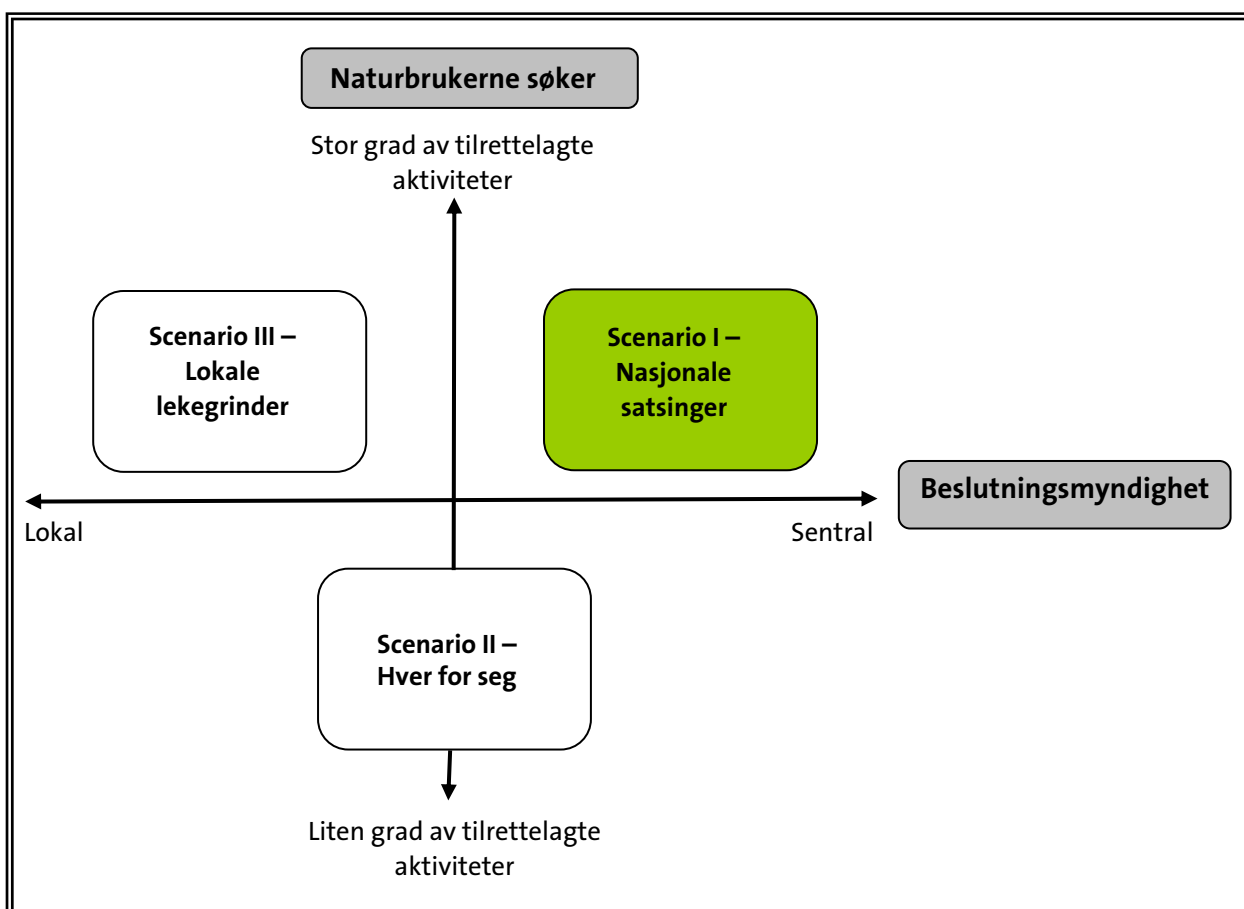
Naturbrukerne søker

Stor grad av tilrettelagte aktiviteter

Scenario III – Lokale lekegrinder

Scenario I – Nasjonale satsinger

Beslutningsmyndighet

Lokal

Sentral

Scenario II – Hver for seg

Liten grad av tilrettelagte aktiviteter